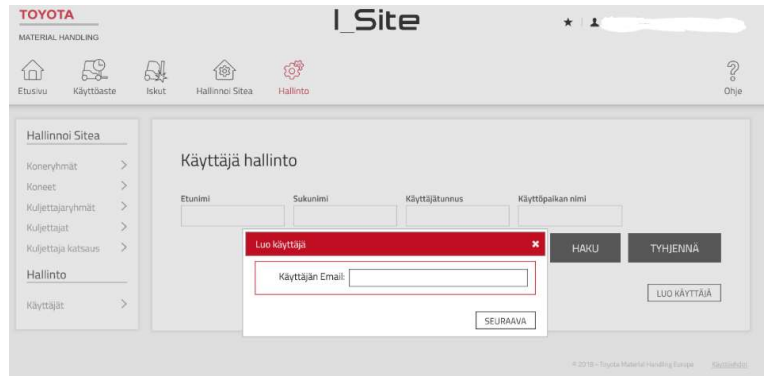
TOYOTA
MATERIAL HANDLING

I_Site

★ | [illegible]

Etusivu
Käyttöaste
Iskut
Hallinnoi Sitea
Hallinto

Ohje

Hallinnoi Sitea
Koneryhmät >
Koneet >
Kuljettajaryhmät >
Kuljettajat >
Kuljettaja katsaus >
Hallinto
Käyttäjät >

Käyttäjä hallinto

Etunimi
Sukunimi
Käyttäjätunnus
Käyttöpaikan nimi

HAKU
TYHJENNÄ

LUO KÄYTTÄJÄ

Luo käyttäjä ×

Käyttäjän Email:

SEURAAVA

© 2018 - Toyota Material Handling Europe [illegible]